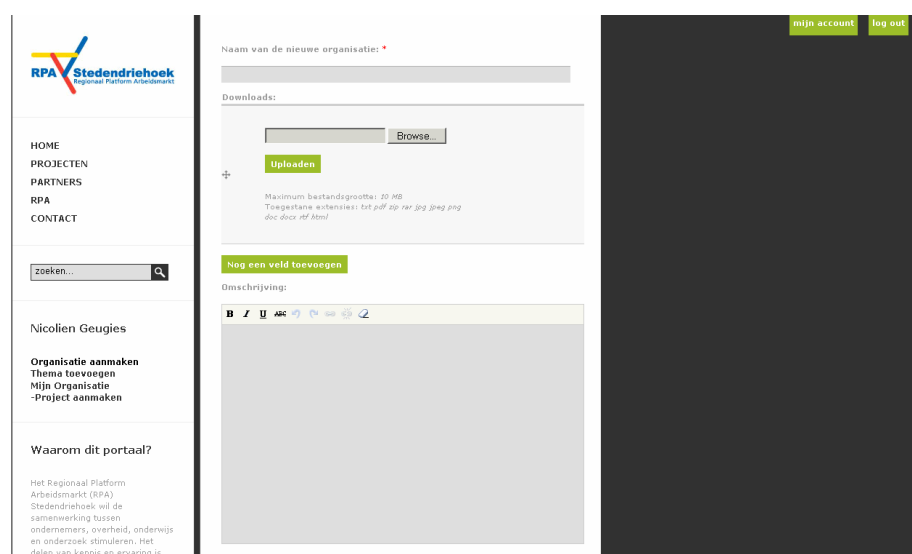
RPA Stedendriehoek
Regionaal Platform Arbeidsmarkt

HOME
PROJECTEN
PARTNERS
RPA
CONTACT

zoeken...

Nicolien Geugies

Organisatie aanmaken
Thema toevoegen
Mijn Organisatie
-Project aanmaken

Waarom dit portaal?

Het Regionaal Platform Arbeidsmarkt (RPA) Stedendriehoek wil de samenwerking tussen ondernemers, overheid, onderwijs en onderzoek stimuleren. Het delen van kennis en ervaring is

Naam van de nieuwe organisatie: *

Downloads:

Browse...

Uploaden

Maximum bestandsgrootte: 10 MB
Toegestane extensies: txt pdf zip rar jpg jpeg png doc docx rtf html

Nog een veld toevoegen

Omschrijving:

B I U ABC

mijn account
log out